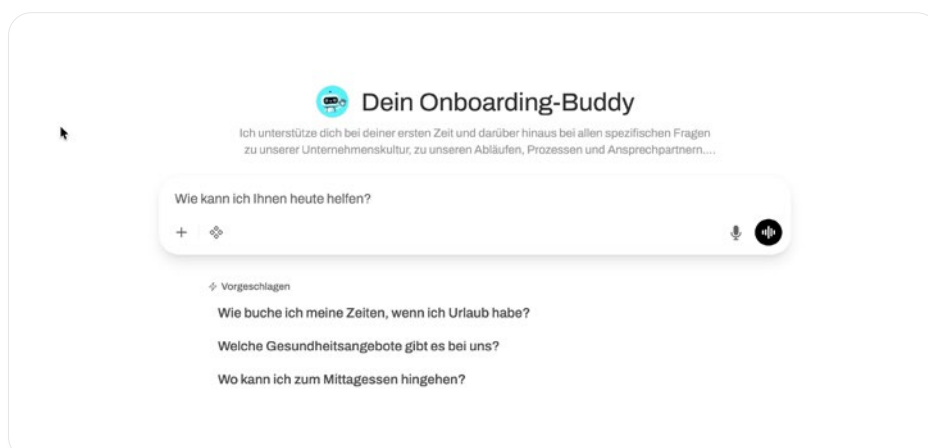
Dein Onboarding-Buddy

Ich unterstütze dich bei deiner ersten Zeit und darüber hinaus bei allen spezifischen Fragen zu unserer Unternehmenskultur, zu unseren Abläufen, Prozessen und Ansprechpartnern....

Wie kann ich Ihnen heute helfen?

+

Vorgeschlagen

Wie buche ich meine Zeiten, wenn ich Urlaub habe?

Welche Gesundheitsangebote gibt es bei uns?

Wo kann ich zum Mittagessen hingehen?